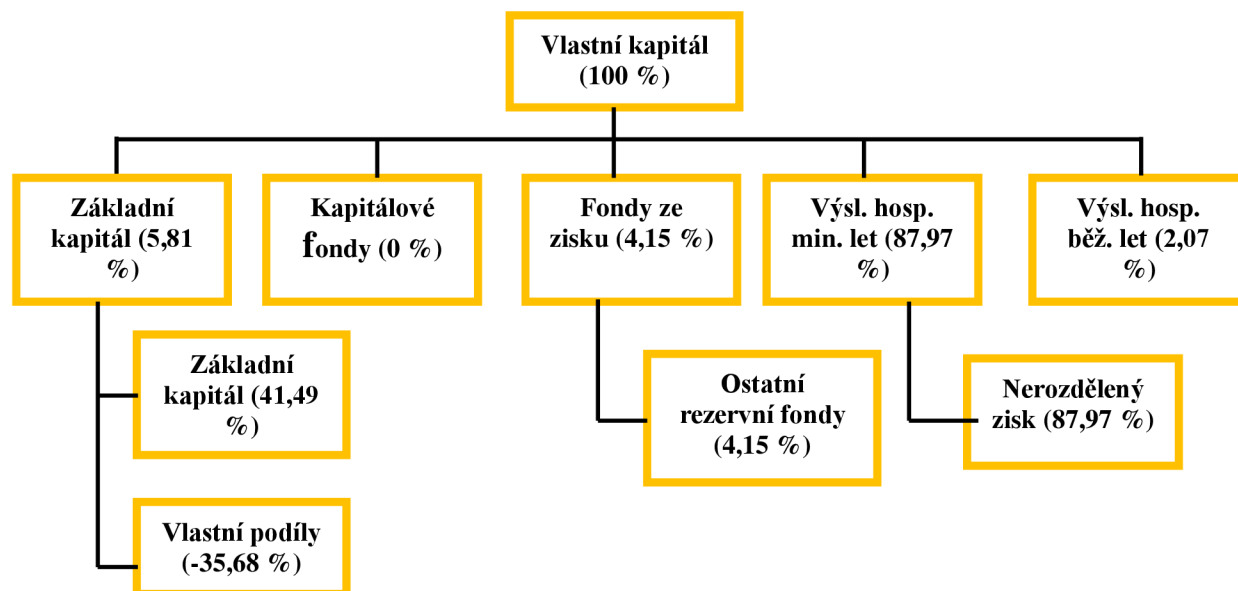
Vlastní kapitál (100 %)

Základní kapitál (5,81 %)

Kapitálové fondy (0 %)

Fondy ze zisku (4,15 %)

Výsl. hosp. min. let (87,97 %)

Výsl. hosp. běž. let (2,07 %)

Základní kapitál (41,49 %)

Vlastní podíly (-35,68 %)

Ostatní rezervní fondy (4,15 %)

Nerozdělený zisk (87,97 %)